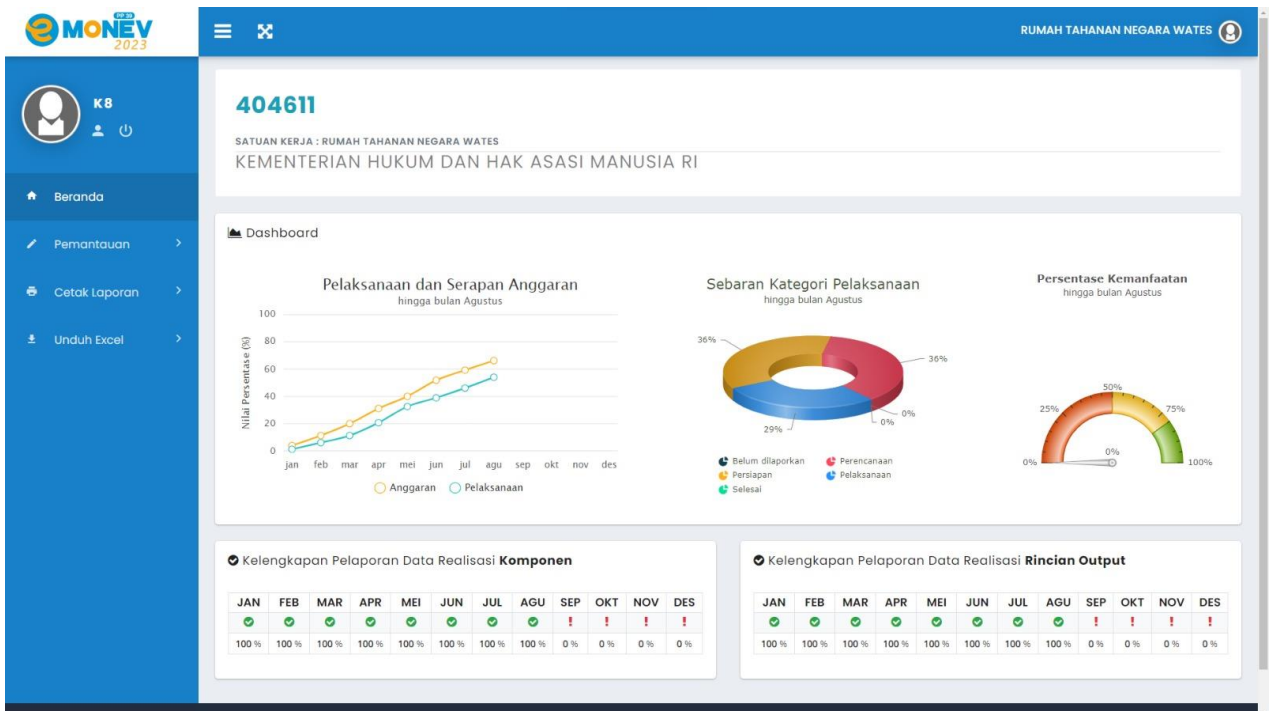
eMONEV 2023

RUMAH TAHANAN NEGARA WATES

K8

Beranda
Pemantauan
Cetak Laporan
Unduh Excel

404611

SATUAN KERJA : RUMAH TAHANAN NEGARA WATES
KEMENTERIAN HUKUM DAN HAK ASASI MANUSIA RI

Dashboard

Pelaksanaan dan Serapan Anggaran
hingga bulan Agustus

Nilai Persentase (%)
100
80
60
40
20
0
jan feb mar apr mei jun jul agu sep okt nov des

Anggaran Pelaksanaan

Sebaran Kategori Pelaksanaan
hingga bulan Agustus

36%
36%
0%
0%
29%

Belum dilaporkan
Perencanaan
Persiapan
Pelaksanaan
Selesai

Persentase Kemanfaatan
hingga bulan Agustus

50%
25%
75%
0%
0%
100%

Kelengkapan Pelaporan Data Realisasi **Komponen**

| JAN | FEB | MAR | APR | MEI | JUN | JUL | AGU | SEP | OKT | NOV | DES |
|---|---|---|---|---|---|---|---|---|---|---|---|
| ✔ | ✔ | ✔ | ✔ | ✔ | ✔ | ✔ | ✔ | ! | ! | ! | ! |
| 100 % | 100 % | 100 % | 100 % | 100 % | 100 % | 100 % | 100 % | 0 % | 0 % | 0 % | 0 % |

Kelengkapan Pelaporan Data Realisasi **Rincian Output**

| JAN | FEB | MAR | APR | MEI | JUN | JUL | AGU | SEP | OKT | NOV | DES |
|---|---|---|---|---|---|---|---|---|---|---|---|
| ✔ | ✔ | ✔ | ✔ | ✔ | ✔ | ✔ | ✔ | ! | ! | ! | ! |
| 100 % | 100 % | 100 % | 100 % | 100 % | 100 % | 100 % | 100 % | 0 % | 0 % | 0 % | 0 % |